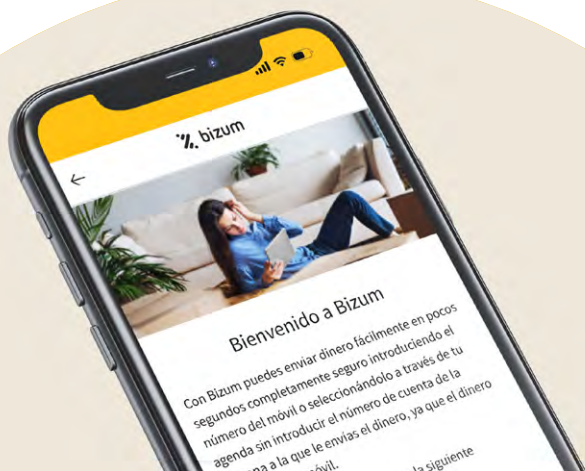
bizum

←

Bienvenido a Bizum

Con Bizum puedes enviar dinero fácilmente en pocos segundos completamente seguro introduciendo el número del móvil o seleccionándolo a través de tu agenda sin introducir el número de cuenta de la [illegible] a la que le envías el dinero, ya que el dinero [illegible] móvil.

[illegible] la siguiente